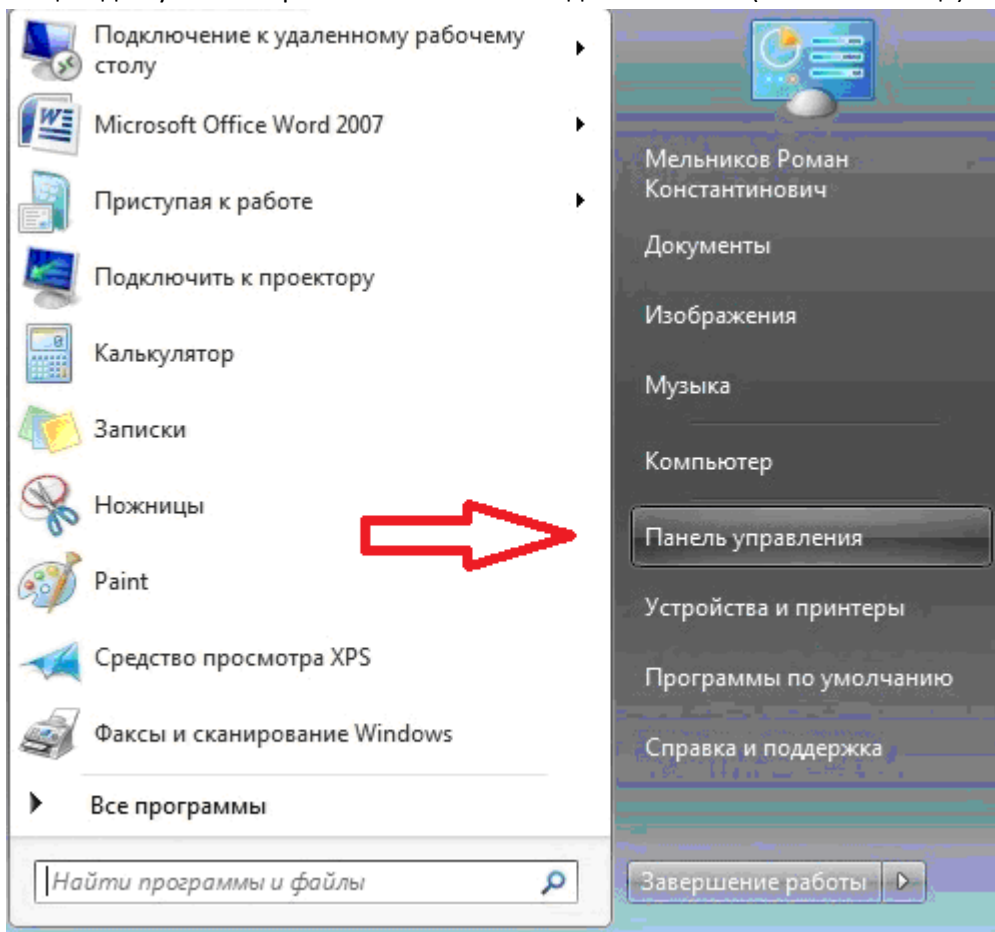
Подключение к удаленному рабочему столу

Microsoft Office Word 2007

Приступая к работе

Подключить к проектору

Калькулятор

Записки

Ножницы

Paint

Средство просмотра XPS

Факсы и сканирование Windows

Все программы

Найти программы и файлы

Мельников Роман Константинович

Документы

Изображения

Музыка

Компьютер

Панель управления

Устройства и принтеры

Программы по умолчанию

Справка и поддержка

Завершение работы